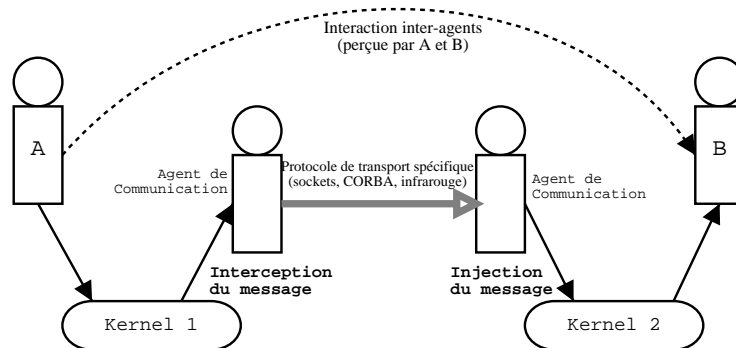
Interaction inter-agents
(perçue par A et B)

A

Agent de
Communication

Protocole de transport spécifique
(sockets, CORBA, infrarouge)

Agent de
Communication

B

Interception
du message

Injection
du message

Kernel 1

Kernel 2